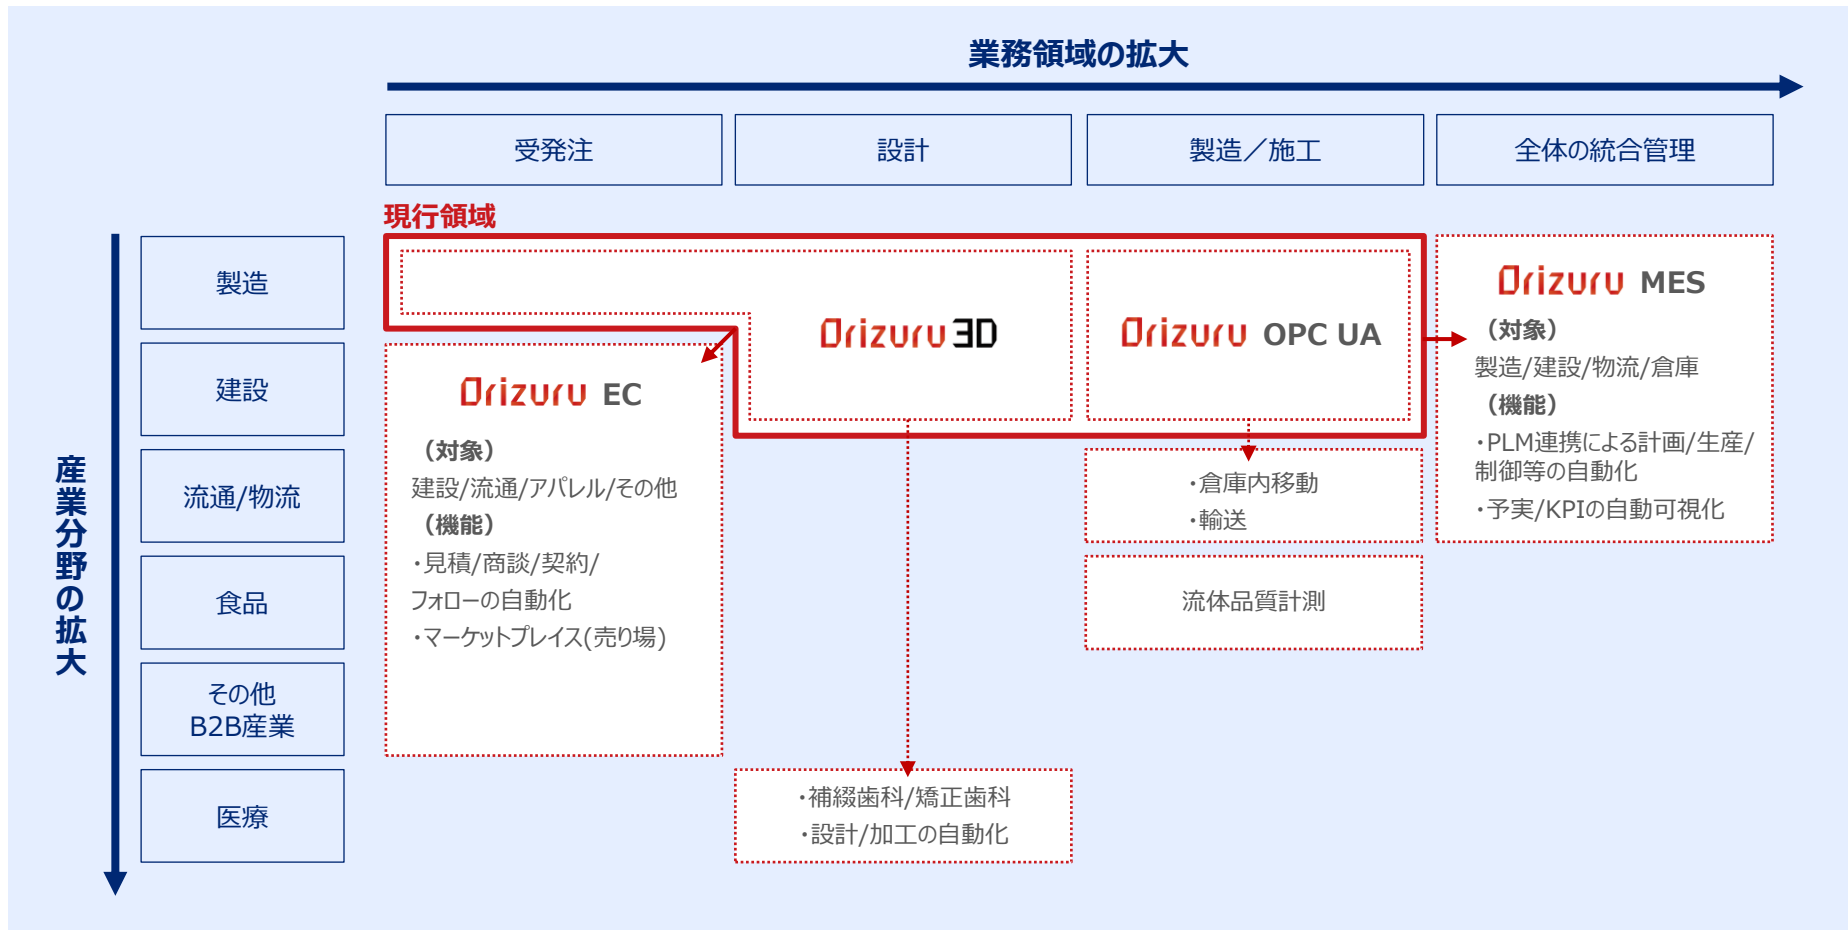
業務領域の拡大

受発注

設計

製造／施工

全体の統合管理

現行領域

産業分野の拡大

製造

建設

流通/物流

食品

その他
B2B産業

医療

Orizuru 3D

Orizuru OPC UA

Orizuru MES
（対象）
製造/建設/物流/倉庫
（機能）
・PLM連携による計画/生産/制御等の自動化
・予実/KPIの自動可視化

Orizuru EC
（対象）
建設/流通/アパレル/その他
（機能）
・見積/商談/契約/フォローの自動化
・マーケットプレイス(売り場)

・倉庫内移動
・輸送

流体品質計測

・補綴歯科/矯正歯科
・設計/加工の自動化